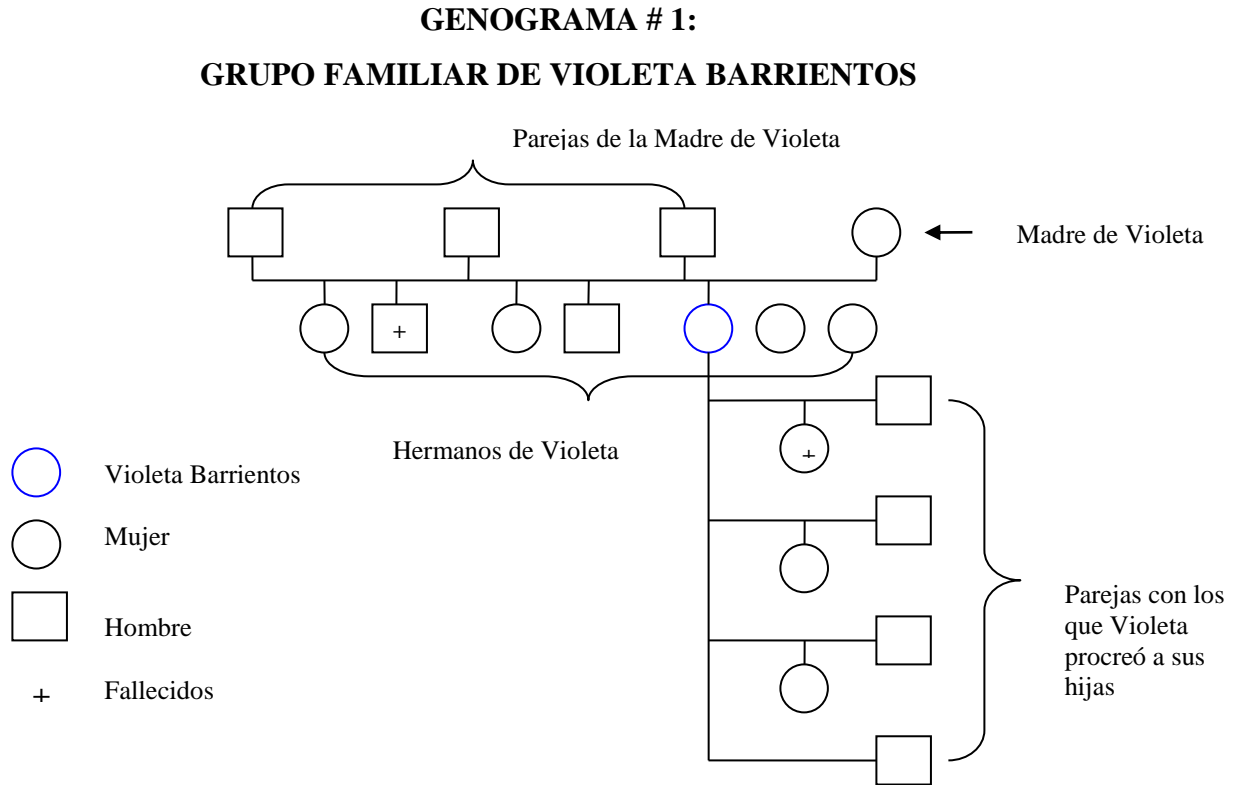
GENOGRAMA # 1:

GRUPO FAMILIAR DE VIOLETA BARRIENTOS

Parejas de la Madre de Violeta

Madre de Violeta

+

Hermanos de Violeta

+

Violeta Barrientos

Mujer

Hombre

+ Fallecidos

Parejas con los que Violeta procreó a sus hijas